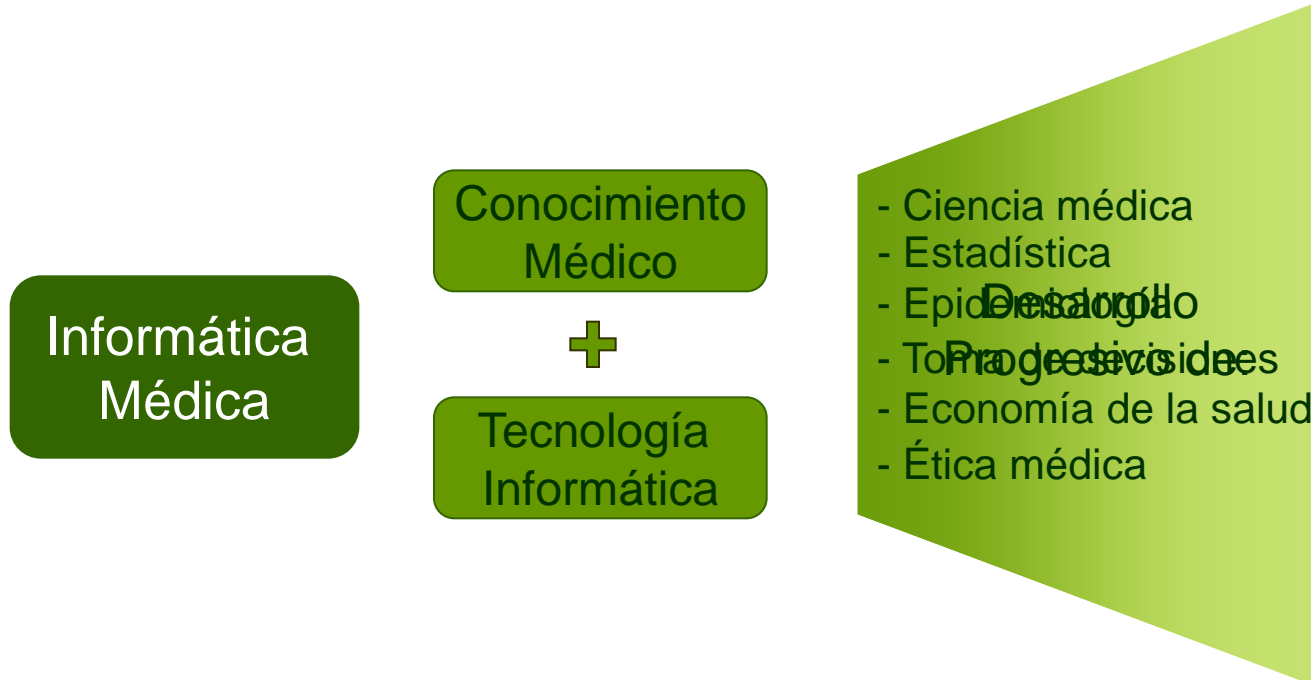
Informática Médica

Conocimiento Médico

+

Tecnología Informática

- Ciencia médica
- Estadística
- Epidemiología
- Toma de decisiones
- Economía de la salud
- Ética médica

Desarrollo Progresivo de: